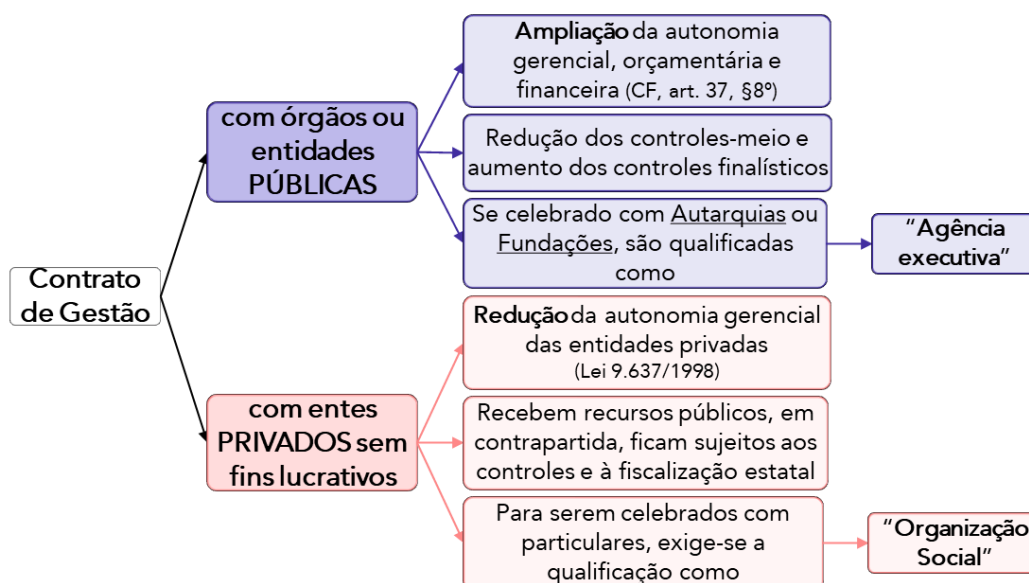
Contrato de Gestão

com órgãos ou entidades PÚBLICAS

Ampliação da autonomia gerencial, orçamentária e financeira (CF, art. 37, §8º)

Redução dos controles-meio e aumento dos controles finalísticos

Se celebrado com Autarquias ou Fundações, são qualificadas como

"Agência executiva"

com entes PRIVADOS sem fins lucrativos

Redução da autonomia gerencial das entidades privadas (Lei 9.637/1998)

Recebem recursos públicos, em contrapartida, ficam sujeitos aos controles e à fiscalização estatal

Para serem celebrados com particulares, exige-se a qualificação como

"Organização Social"